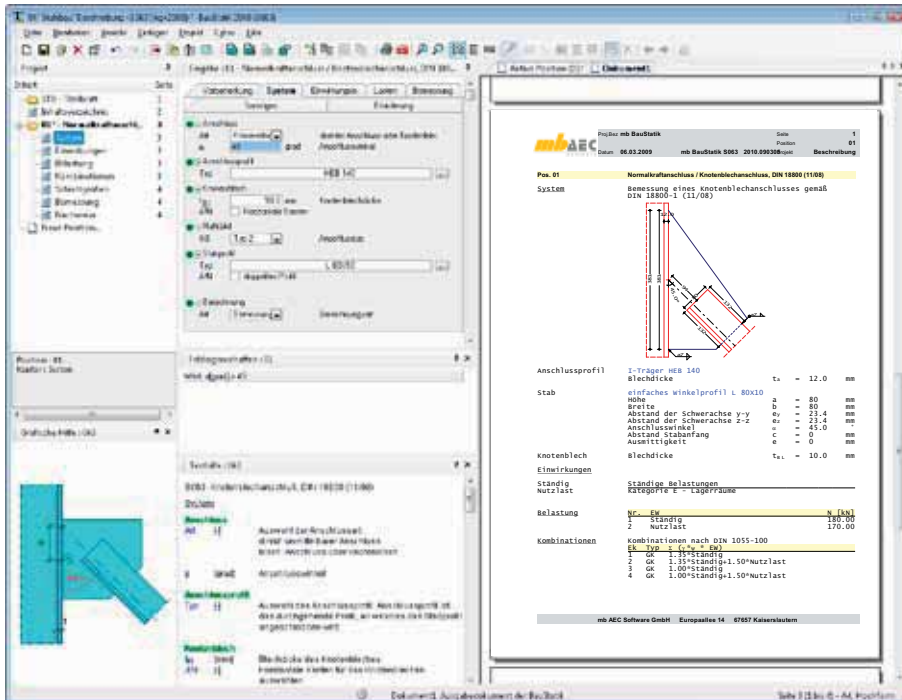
mb AEC | Projekt mb BauStatik | Seite 1
Position 01
Datum 06.03.2009 | mb BauStatik S063 2010.090308 | Projekt Beschreibung

Pos. 01 | Normalkraftanschluss / Knotenblechanschluss, DIN 18800 (11/08)

System | Bemessung eines Knotenblechanschlusses gemäß DIN 18800-1 (11/08)

Anschlussprofil | I-Träger HEB 140
Blechdicke | $t_s$ = 12.0 mm

Stab | einfaches Winkelprofil L 80x10
Höhe | a = 80 mm
Breite | b = 80 mm
Abstand der Schwerachse y-y | $e_y$ = 23.4 mm
Abstand der Schwerachse z-z | $e_z$ = 23.4 mm
Anschlusswinkel | α = 45.0 °
Abstand Stabanfang | c = 0 mm
Ausmittigkeit | e = 0 mm

Knotenblech | Blechdicke | $t_{KL}$ = 10.0 mm

Einwirkungen

Ständig | Ständige Belastungen
Nutzlast | Kategorie E - Lagerräume

Belastung
| Nr. | EW | N [kN] |
|---|---|---|
| 1 | Ständig | 180.00 |
| 2 | Nutzlast | 170.00 |

Kombinationen | Kombinationen nach DIN 1055-100
| Ek | Typ | Σ ($\gamma_i$ * EW) |
|---|---|---|
| 1 | GK | 1.35*Ständig |
| 2 | GK | 1.35*Ständig+1.50*Nutzlast |
| 3 | GK | 1.00*Ständig |
| 4 | GK | 1.00*Ständig+1.50*Nutzlast |

mb AEC Software GmbH Europaallee 14 67657 Kaiserslautern

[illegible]